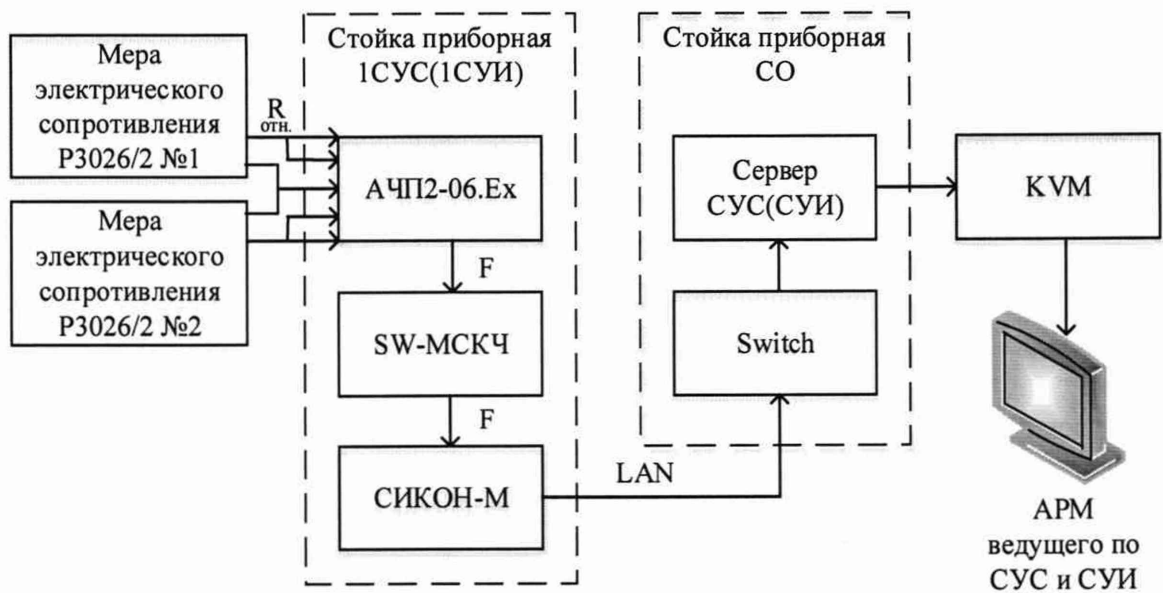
Мера электрического сопротивления Р3026/2 №1

Мера электрического сопротивления Р3026/2 №2

$R_{отн.}$

Стойка приборная 1СУС(1СУИ)

АЧП2-06.Ex

F

SW-МСКЧ

F

СИКОН-М

LAN

Стойка приборная СО

Сервер СУС(СУИ)

Switch

KVM

АРМ ведущего по СУС и СУИ